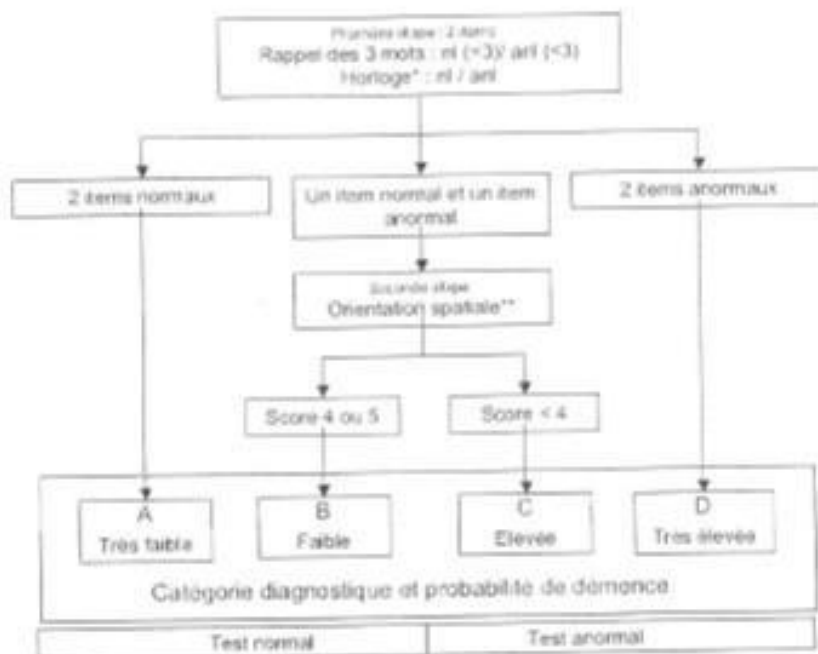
Première étape : 2 items
Rappel des 3 mots : nl (=3)/ anl (<3)
Horloge* : nl / anl

2 items normaux

Un item normal et un item anormal

2 items anormaux

Seconde étape
Orientation spatiale**

Score 4 ou 5

Score < 4

A
Très faible

B
Faible

C
Elevée

D
Très élevée

Catégorie diagnostique et probabilité de démence

| Test normal | Test anormal |
|---|---|